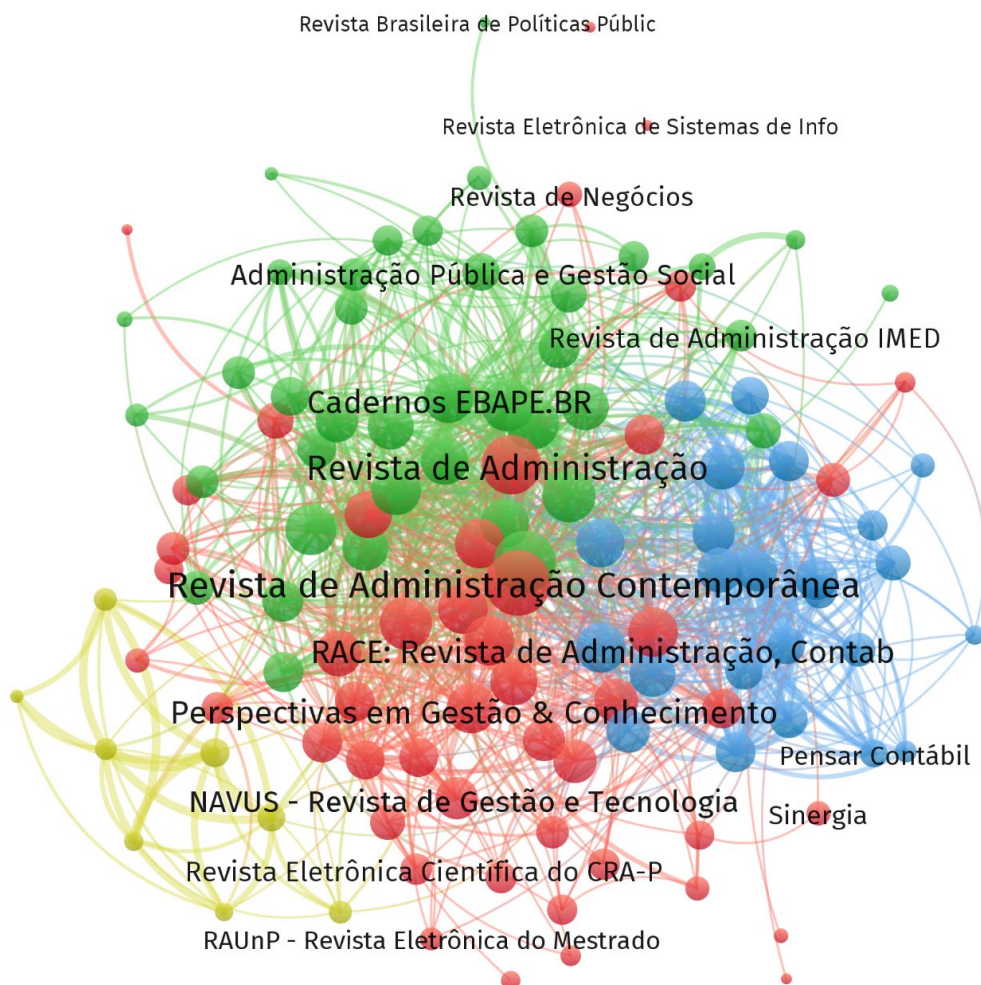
Revista Brasileira de Políticas Públic

Revista Eletrônica de Sistemas de Info

Revista de Negócios

Administração Pública e Gestão Social

Revista de Administração IMED

Cadernos EBAPE.BR

Revista de Administração

Revista de Administração Contemporânea

RACE: Revista de Administração, Contab

Perspectivas em Gestão & Conhecimento

Pensar Contábil

NAVUS - Revista de Gestão e Tecnologia

Sinergia

Revista Eletrônica Científica do CRA-P

RAUnP - Revista Eletrônica do Mestrado